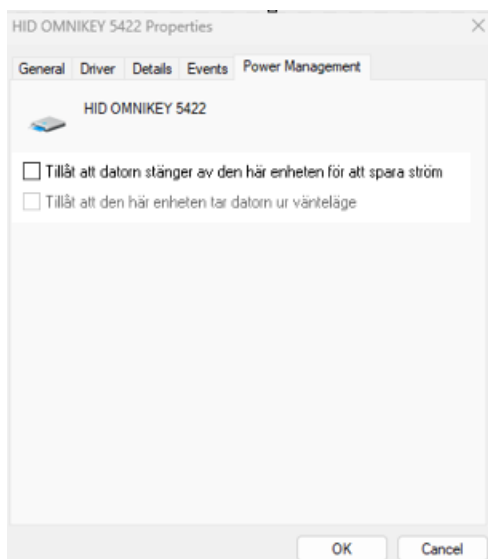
HID OMNIKEY 5422 Properties

×

General Driver Details Events Power Management

HID OMNIKEY 5422

Tillåt att datorn stänger av den här enheten för att spara ström

Tillåt att den här enheten tar datorn ur vänteläge

OK Cancel